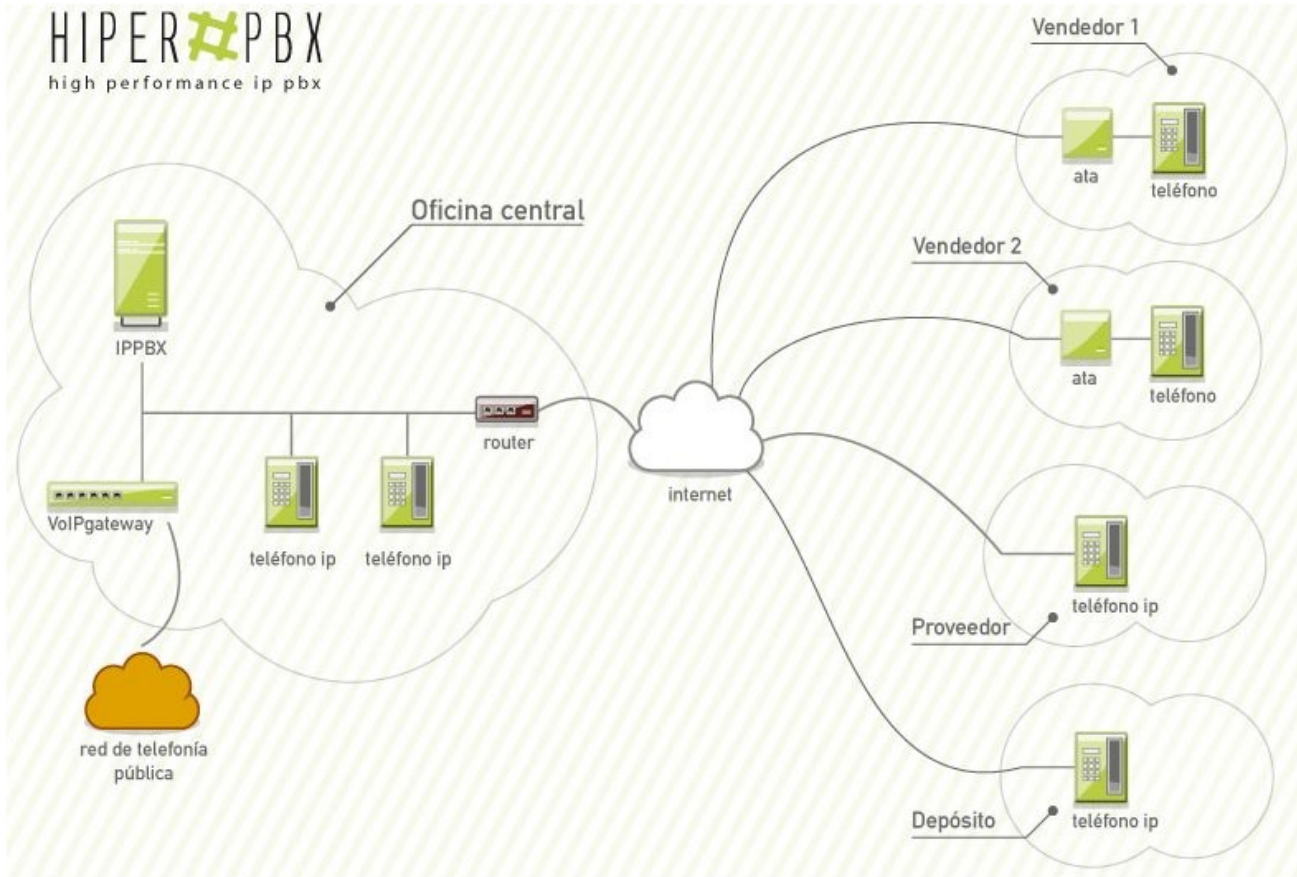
HIPER PBX
high performance ip pbx

Oficina central

IPPBX

VoIPgateway

teléfono ip

teléfono ip

router

red de telefonía pública

internet

Vendedor 1

ata

teléfono

Vendedor 2

ata

teléfono

teléfono ip

Proveedor

Depósito

teléfono ip